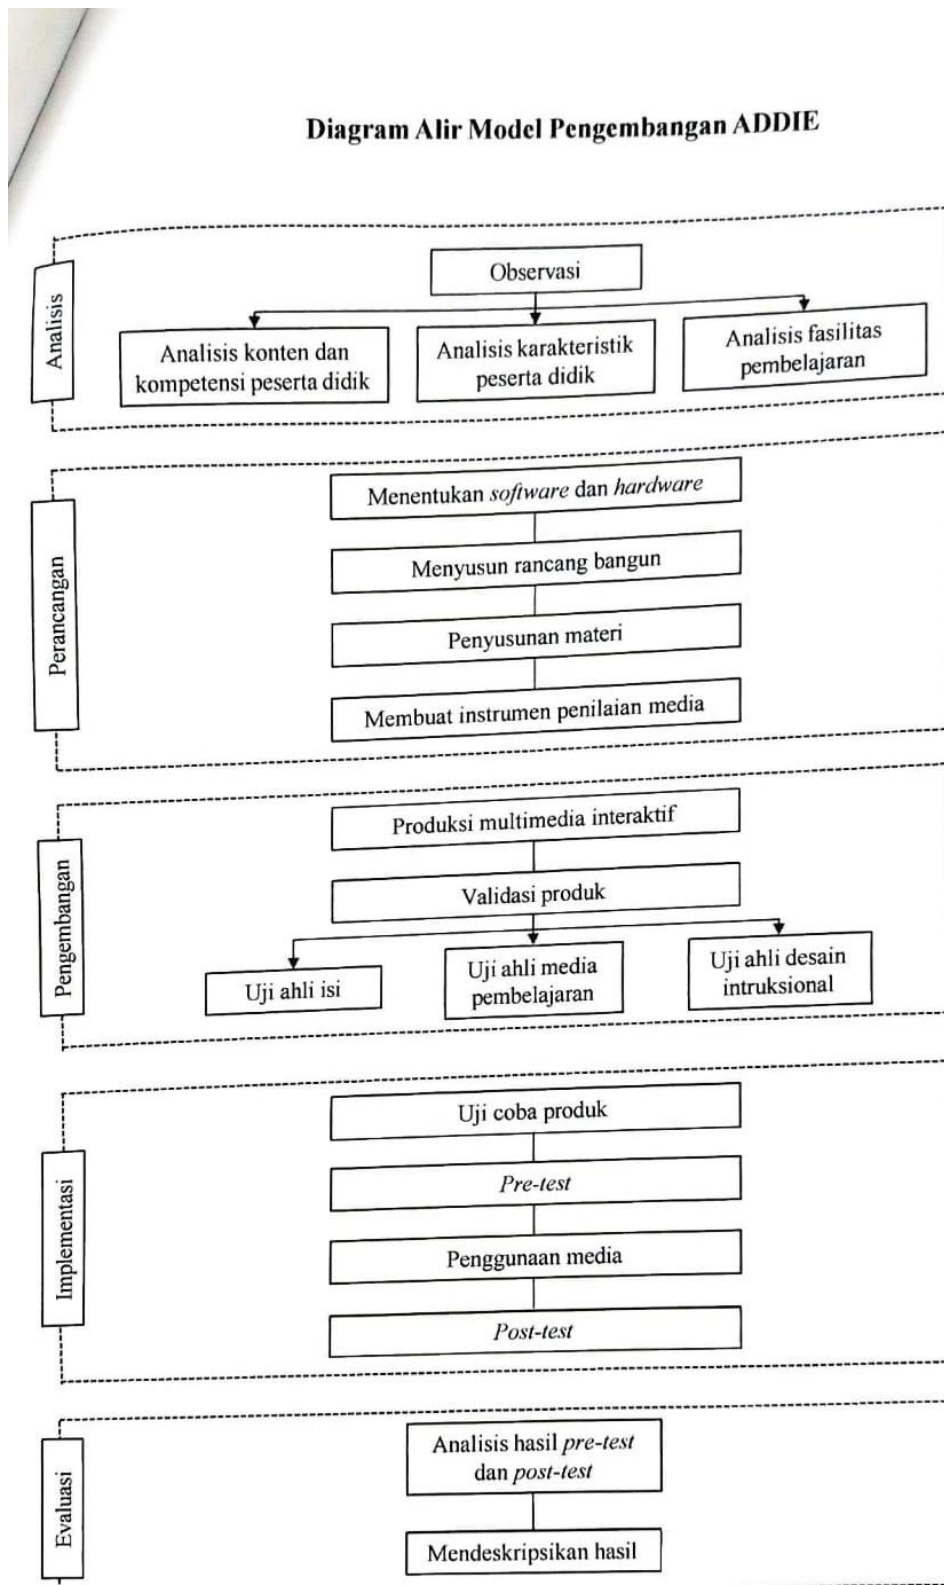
Diagram Alir Model Pengembangan ADDIE

Analisis

Observasi

Analisis konten dan kompetensi peserta didik

Analisis karakteristik peserta didik

Analisis fasilitas pembelajaran

Perancangan

Menentukan software dan hardware

Menyusun rancang bangun

Penyusunan materi

Membuat instrumen penilaian media

Pengembangan

Produksi multimedia interaktif

Validasi produk

Uji ahli isi

Uji ahli media pembelajaran

Uji ahli desain intruksional

Implementasi

Uji coba produk

Pre-test

Penggunaan media

Post-test

Evaluasi

Analisis hasil pre-test dan post-test

Mendeskripsikan hasil